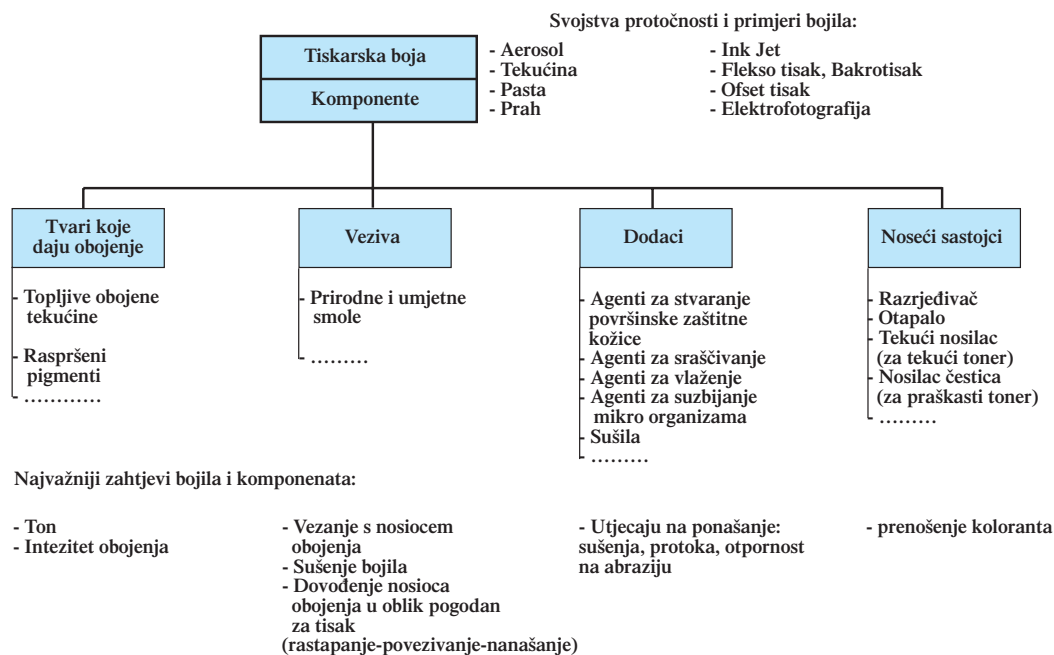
Svojstva protočnosti i primjeri bojila:

Tiskarska boja

Komponente

- Aerosol
- Tekućina
- Pasta
- Prah

- Ink Jet
- Flekso tisak, Bakrotisak
- Ofset tisak
- Elektrofotografija

Tvari koje daju obojenje

- Topljive obojene tekućine
- Raspršeni pigmenti
- …………

Veziva

- Prirodne i umjetne smole
- ………

Dodaci

- Agenti za stvaranje površinske zaštitne kožice
- Agenti za sraščivanje
- Agenti za vlaženje
- Agenti za suzbijanje mikro organizama
- Sušila
- ………

Noseći sastojci

- Razrjeđivač
- Otapalo
- Tekući nosilac (za tekući toner)
- Nosilac čestica (za praškasti toner)
- ………

Najvažniji zahtjevi bojila i komponenata:

- Ton
- Intezitet obojenja

- Vezanje s nosiocem obojenja
- Sušenje bojila
- Dovođenje nosioca obojenja u oblik pogodan za tisak (rastapanje-povezivanje-nanašanje)

- Utjecaju na ponašanje: sušenja, protoka, otpornost na abraziju

- prenošenje koloranta